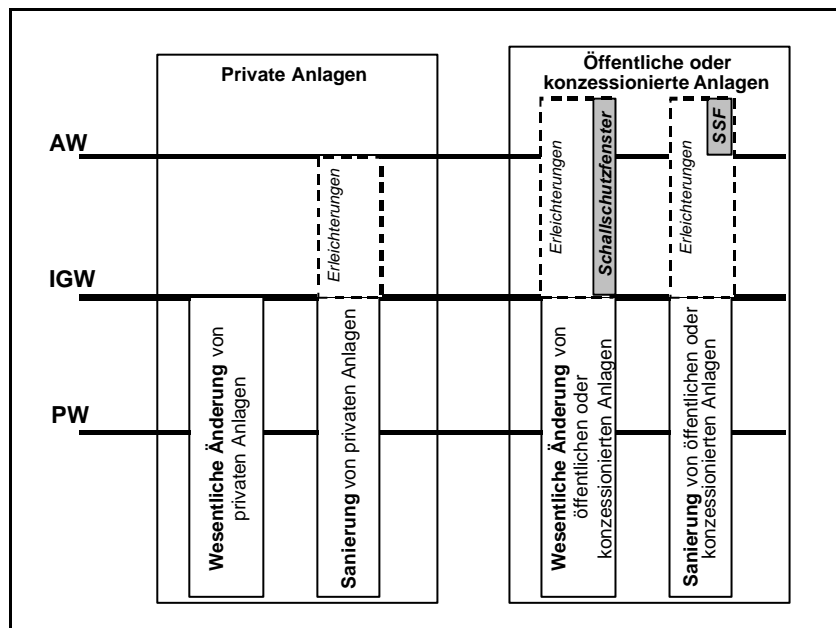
Private Anlagen

Öffentliche oder konzessionierte Anlagen

AW

IGW

PW

Erleichterungen

Erleichterungen

Schallschutzfenster

Erleichterungen

SSF

**Wesentliche Änderung** von privaten Anlagen

**Sanierung** von privaten Anlagen

**Wesentliche Änderung** von öffentlichen oder konzessionierten Anlagen

**Sanierung** von öffentlichen oder konzessionierten Anlagen